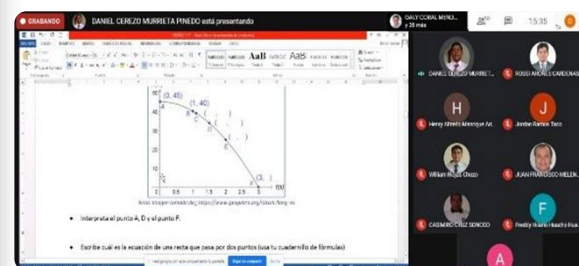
GRABANDO DANIEL CEREZO MURRIETA PINEDO está presentando

DALY CORAL MEND... y 28 más

15:35

(0, 45)

(1, 40)

50

40

30

20

10

0

0.5

1

1.5

2

2.5

3

(3, )

Nota: imagen tomada de: https://www.geogebra.org

Interpreta el punto A, D y el punto F.

Escribe cuál es la ecuación de una recta que pasa por dos puntos (usa tu cuaderno de fórmulas)

DANIEL CEREZO MURRIET...

ROSSI ARCALE CARDENAS

H

Henry Alfredo Arevalo Ar...

J

Jordan Ramos Toro

William Rojas Chozo

JUAN FRANCISCO MELEN...

CASIMIRO CRUZ SONCCO

F

Freddy Huaco Huacho Rua

A